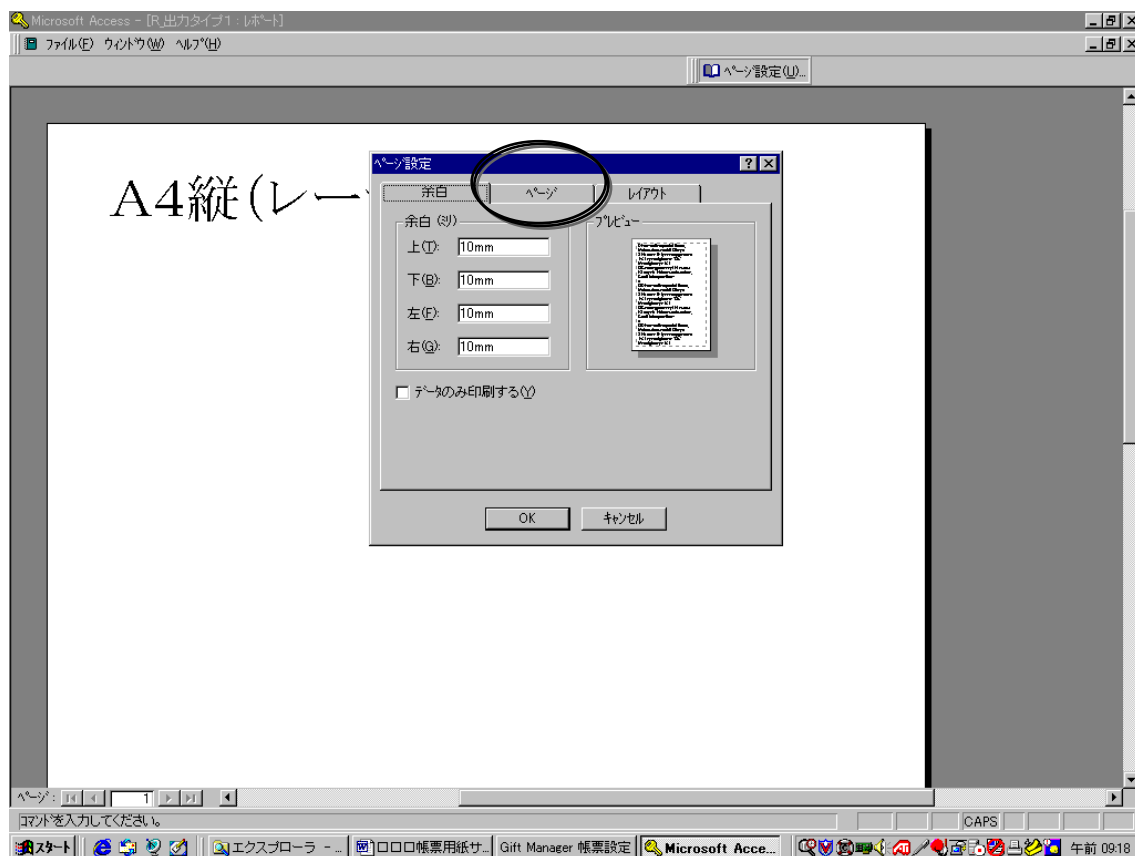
Microsoft Access - [R_出力タイプ1 : レポート]

ファイル(F) ウィンドウ(W) ヘルプ(H)

ページ設定(U)...

A4縦(レー

ページ設定

余白 ページ レイアウト

余白 (ミリ)

上(T): 10mm

下(B): 10mm

左(F): 10mm

右(G): 10mm

プレビュー

データのみ印刷する(Y)

OK キャンセル

ページ: 1

コマンドを入力してください。

CAPS

スタート エクスプローラ - ... ロロロ帳票用紙サ... Gift Manager 帳票設定 Microsoft Acce... 午前 09:18